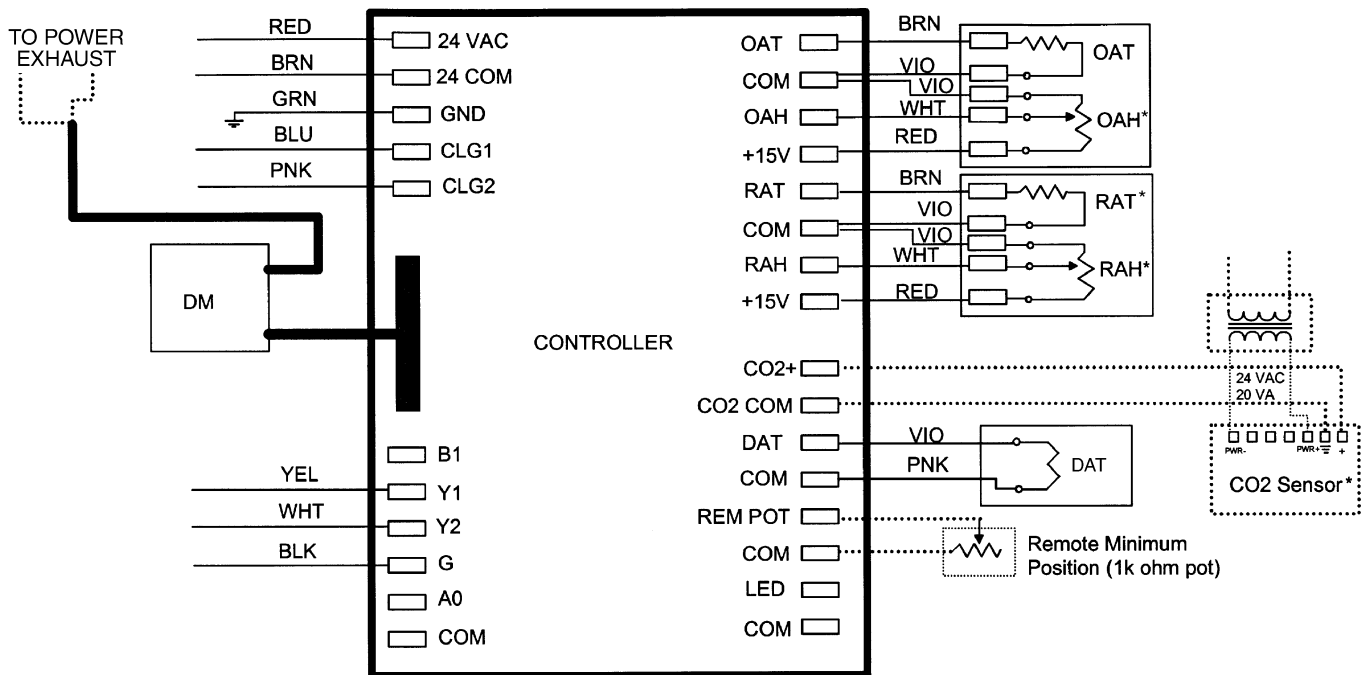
TO POWER EXHAUST

RED
24 VAC
BRN
24 COM
GRN
GND
BLU
CLG1
PNK
CLG2

DM

CONTROLLER

B1
YEL
Y1
WHT
Y2
BLK
G
A0
COM

OAT
BRN
OAT
COM
VIO
VIO
OAH
WHT
OAH*
+15V
RED
RAT
BRN
RAT*
VIO
COM
VIO
RAH
WHT
RAH*
+15V
RED

CO2+
CO2 COM
24 VAC
20 VA
PWR-
PWR+
+
CO2 Sensor*

DAT
VIO
PNK
DAT
COM
REM POT
COM
Remote Minimum Position (1k ohm pot)
LED
COM